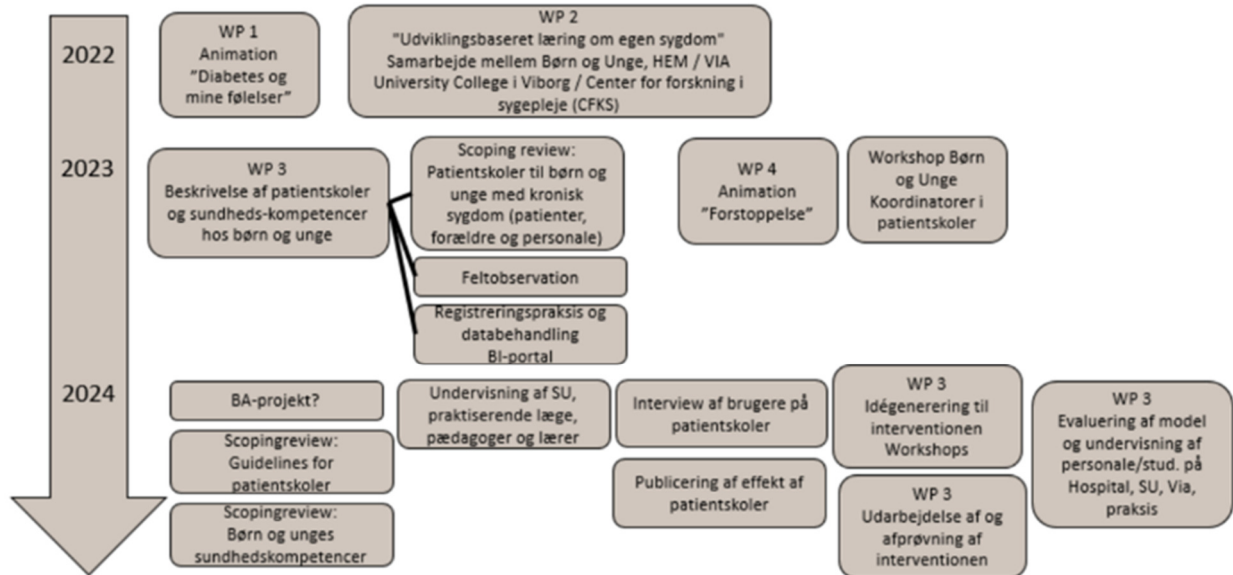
2022

WP 1
Animation
"Diabetes og mine følelser"

WP 2
"Udviklingsbaseret læring om egen sygdom"
Samarbejde mellem Børn og Unge, HEM / VIA University College i Viborg / Center for forskning i sygepleje (CFKS)

2023

WP 3
Beskrivelse af patientskoler og sundheds-kompetencer hos børn og unge

Scoping review:
Patientskoler til børn og unge med kronisk sygdom (patienter, forældre og personale)

Feltobservation

Registreringspraksis og databehandling
BI-portal

WP 4
Animation
"Forstoppelse"

Workshop Børn og Unge Koordinatorer i patientskoler

2024

BA-projekt?

Scopingreview:
Guidelines for patientskoler

Scopingreview:
Børn og unges sundhedskompetencer

Undervisning af SU, praktiserende læge, pædagoger og lærer

Interview af brugere på patientskoler

Publicering af effekt af patientskoler

WP 3
Idégenerering til interventionen
Workshops

WP 3
Udarbejdelse af og afprøvning af interventionen

WP 3
Evaluering af model og undervisning af personale/stud. på Hospital, SU, Via, praksis